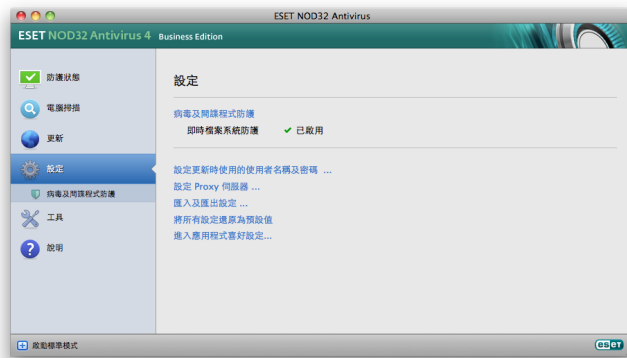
ESET NOD32 Antivirus

ESET NOD32 Antivirus 4 Business Edition

防護狀態

電腦掃描

更新

設定

病毒及間諜程式防護

工具

說明

設定

病毒及間諜程式防護

即時檔案系統防護 ✔ 已啟用

設定更新時使用的使用者名稱及密碼 ...

設定 Proxy 伺服器 ...

匯入及匯出設定 ...

將所有設定還原為預設值

進入應用程式喜好設定...

啟動標準模式

eset